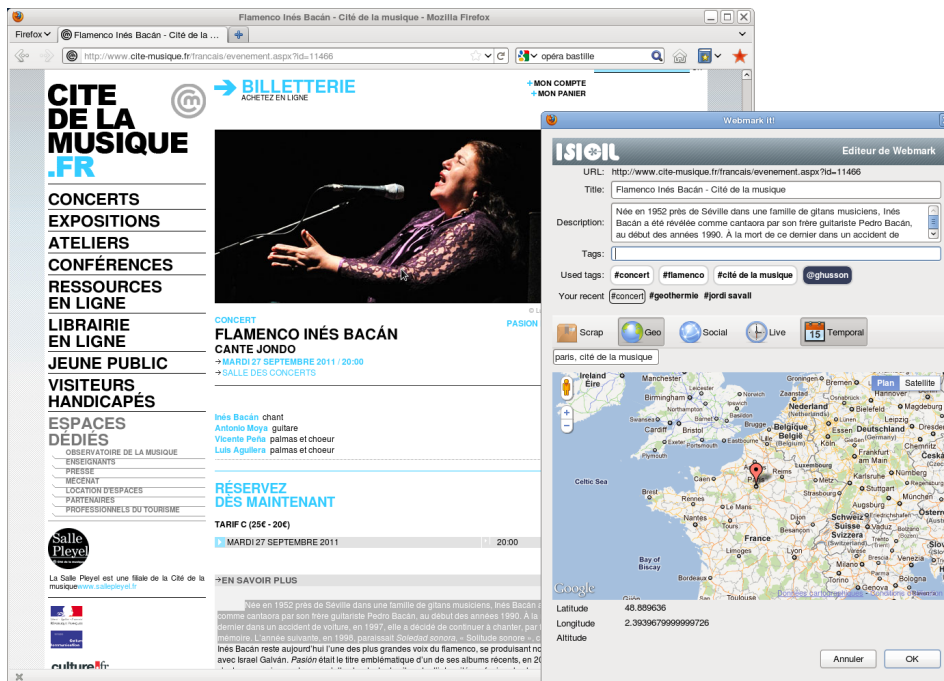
Flamenco Inés Bacán - Cité de la musique - Mozilla Firefox

Firefox Flamenco Inés Bacán - Cité de la ...

http://www.cite-musique.fr/francais/evenement.aspx?id=11466

opéra bastille

CITE DE LA MUSIQUE .FR

BILLETTERIE
ACHETEZ EN LIGNE

+MON COMPTE
+MON PANIER

CONCERTS
EXPOSITIONS
ATELIERS
CONFÉRENCES
RESSOURCES EN LIGNE
LIBRAIRIE EN LIGNE
JEUNE PUBLIC
VISITEURS HANDICAPÉS
ESPACES DÉDIÉS
OBSERVATOIRE DE LA MUSIQUE
ENSEIGNANTS
PRESSE
MÉCÉNAT
LOCATION D'ESPACES
PARTENAIRES
PROFESSIONNELS DU TOURISME

Salle Pleyel

La Salle Pleyel est une filiale de la Cité de la musique www.sallepleyel.fr

culture.fr

CONCERT
PASION
FLAMENCO INÉS BACÁN
CANTE JONDO
→MARDI 27 SEPTEMBRE 2011 / 20:00
→SALLE DES CONCERTS

Inés Bacán chant
Antonio Moya guitare
Vicente Peña palmas et choeur
Luis Aguilera palmas et choeur

RÉSERVEZ DÈS MAINTENANT

TARIF C (25€ - 20€)

MARDI 27 SEPTEMBRE 2011 20:00

→EN SAVOIR PLUS

Née en 1952 près de Séville dans une famille de gitans musiciens, Inés Bacán a comme cantaora par son frère guitariste Pedro Bacán, au début des années 1990. À la dernier dans un accident de voiture, en 1997, elle a décidé de continuer à chanter, par mémoire. L'année suivante, en 1998, paraissait Soledad sonora, « Solitude sonore », c Inés Bacán reste aujourd'hui l'une des plus grandes voix du flamenco, se produisant n avec Israel Galván. Pasión était le titre emblématique d'un de ses albums récents, en 20

Webmark it!

ISIGIL
Editeur de Webmark

URL: http://www.cite-musique.fr/francais/evenement.aspx?id=11466
Title: Flamenco Inés Bacán - Cité de la musique
Description: Née en 1952 près de Séville dans une famille de gitans musiciens, Inés Bacán a été révélée comme cantaora par son frère guitariste Pedro Bacán, au début des années 1990. À la mort de ce dernier dans un accident de
Tags:
Used tags: #concert #flamenco #cité de la musique @ghusson
Your recent #concert #geothermie #jordi savall

Scrap Geo Social Live Temporal

paris, cité de la musique

Plan Satellite

Ireland Éire Manchester Birmingham Norwich Zaanstad Groningen Bremen Hamburg Nederland Bielefeld Magdeburg Amsterdam Hannover Swansea Cardiff Bristol London Brugge Essen Deutschland Leipzig Plymouth België Belgique Köln Dresden Eastbourne Lille Germany Luxembourg Frankfurt Caen Reims Nürnberg Celtic Sea Brest Paris Strasbourg Stuttgart Rennes Le Mans München Schweiz Suisse Besançon Nantes France Limoges Lyon Bay of Biscay Bordeaux Torino Milano Bologna Genova Česká Norwich Southampton Leuven Pays-de-la-Loire Orléans Tours Dijon Zürich Vaduz Bern Salzburg Innsbruck Slov Aachen Vlaanderen Koblenz Mainz Mannheim Freiburg Augsburg Ostrava

Google
Données cartographiques - Conditions d'utilisation

Latitude 48.889636
Longitude 2.3939679999999726
Altitude

Annuler OK